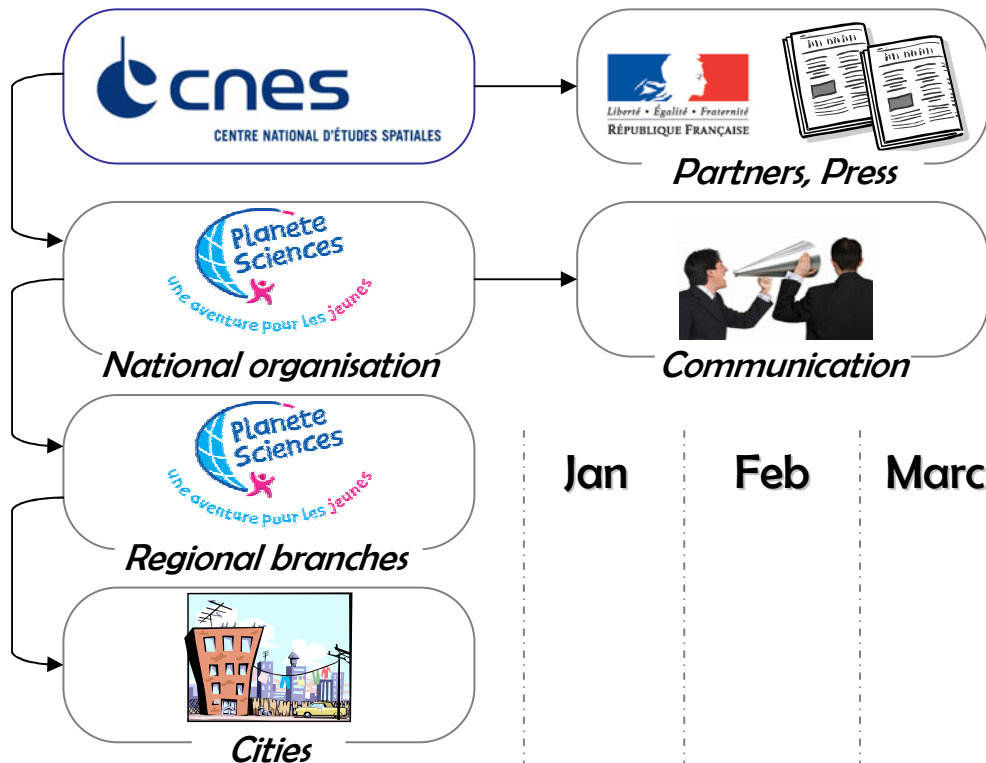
cnes
CENTRE NATIONAL D'ÉTUDES SPATIALES

Liberté • Égalité • Fraternité
RÉPUBLIQUE FRANÇAISE

Partners, Press

Planete Sciences
une aventure pour les jeunes

National organisation

Communication

Planete Sciences
une aventure pour les jeunes

Regional branches

Jan

Feb

Marc

Cities